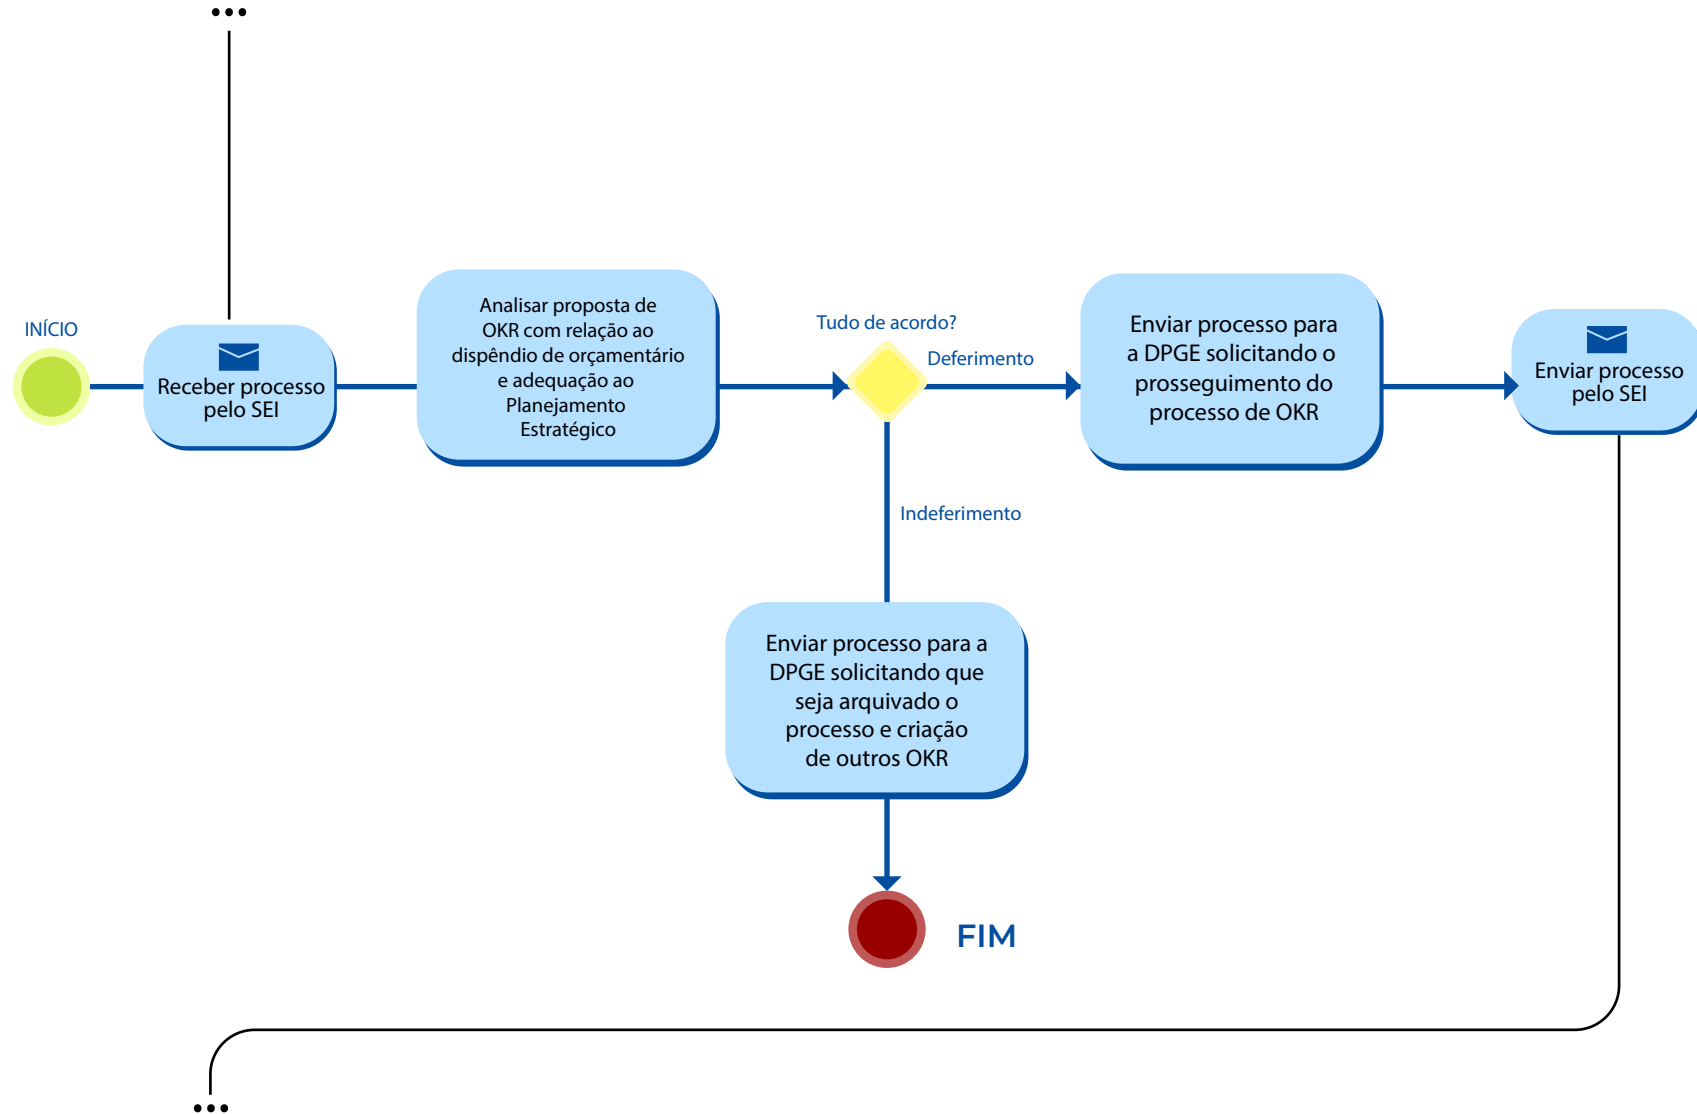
INÍCIO

Receber processo pelo SEI

Analisar proposta de OKR com relação ao dispêndio de orçamentário e adequação ao Planejamento Estratégico

Tudo de acordo?

Deferimento

Enviar processo para a DPGE solicitando o prosseguimento do processo de OKR

Enviar processo pelo SEI

Indeferimento

Enviar processo para a DPGE solicitando que seja arquivado o processo e criação de outros OKR

FIM